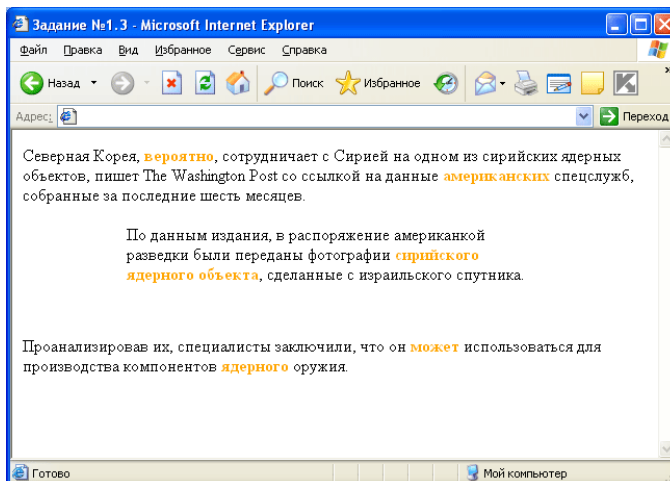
Задание №1.3 - Microsoft Internet Explorer

Файл Правка Вид Избранное Сервис Справка

Назад Поиск Избранное

Адрес: Переход

Северная Корея, вероятно, сотрудничает с Сирией на одном из сирийских ядерных объектов, пишет The Washington Post со ссылкой на данные американских спецслужб, собранные за последние шесть месяцев.

По данным издания, в распоряжение американкой разведки были переданы фотографии сирийского ядерного объекта, сделанные с израильского спутника.

Проанализировав их, специалисты заключили, что он может использоваться для производства компонентов ядерного оружия.

Готово Мой компьютер